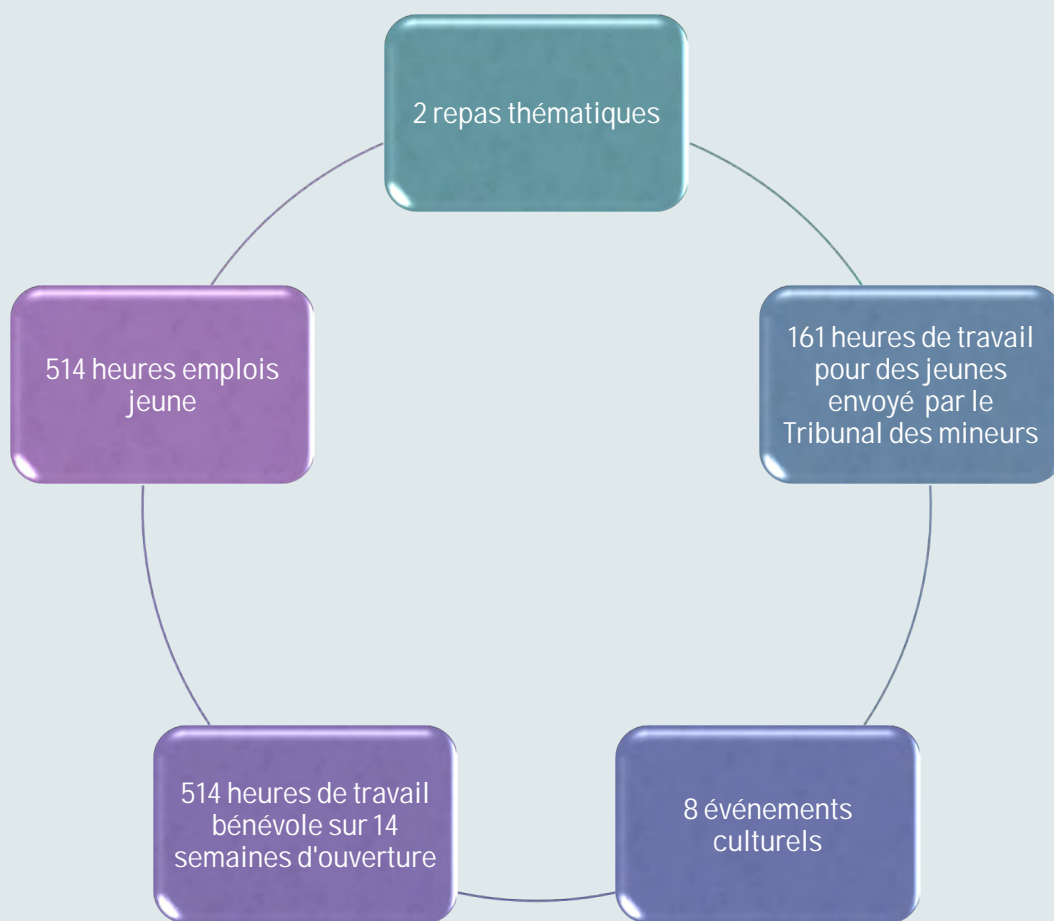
2 repas thématiques

161 heures de travail pour des jeunes envoyé par le Tribunal des mineurs

8 événements culturels

514 heures de travail bénévole sur 14 semaines d'ouverture

514 heures emplois jeune